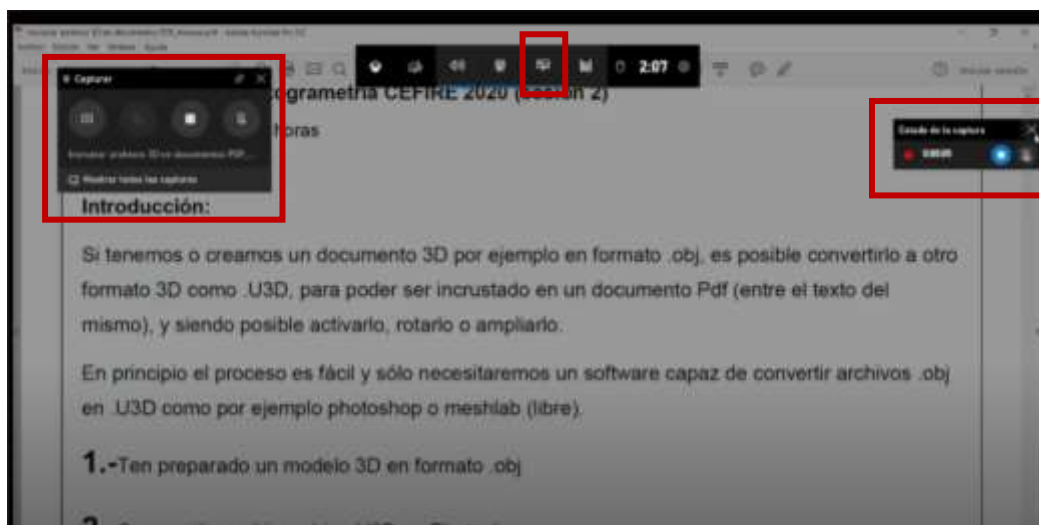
Capturar

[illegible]

Mostrar todas las capturas

2:07

Estado de la captura

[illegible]

Iniciar sesión

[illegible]ogrametría CEFIRE 2020 (sesión 2)

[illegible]oras

Introducción:

Si tenemos o creamos un documento 3D por ejemplo en formato .obj, es posible convertirlo a otro formato 3D como .U3D, para poder ser incrustado en un documento Pdf (entre el texto del mismo), y siendo posible activarlo, rotarlo o ampliarlo.

En principio el proceso es fácil y sólo necesitaremos un software capaz de convertir archivos .obj en .U3D como por ejemplo photoshop o meshlab (libre).

1.-Ten preparado un modelo 3D en formato .obj

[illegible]